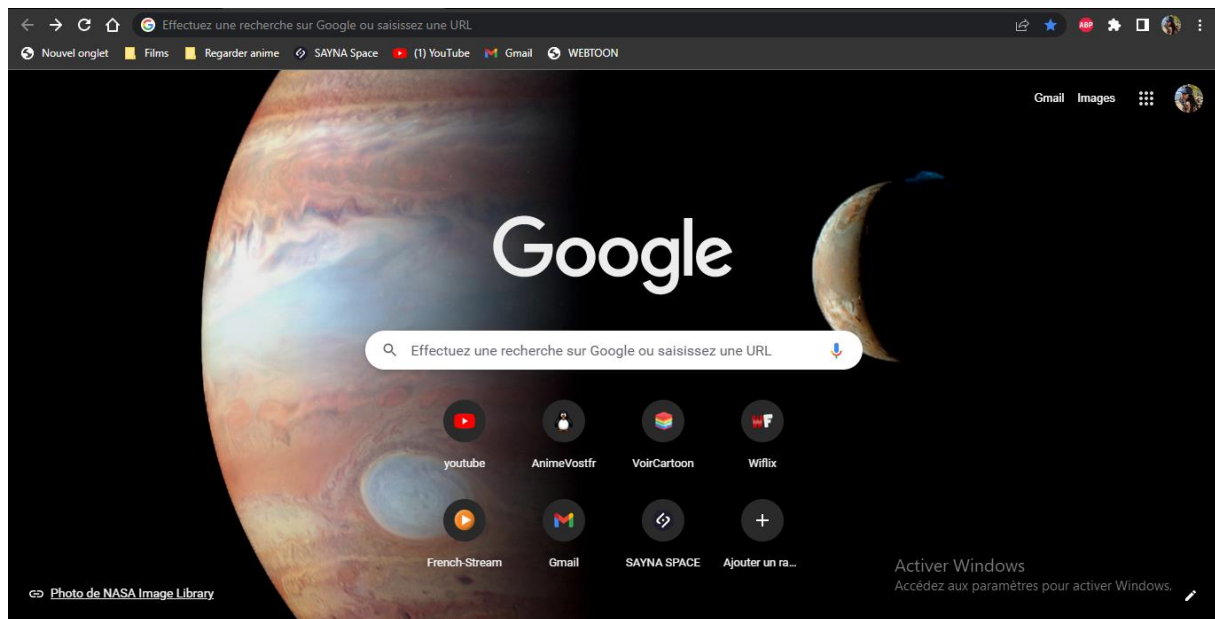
Effectuez une recherche sur Google ou saisissez une URL

ABP

Nouvel onglet Films Regarder anime SAYNA Space (1) YouTube Gmail WEBTOON

Gmail Images

Google

Effectuez une recherche sur Google ou saisissez une URL

youtube AnimeVostfr VoirCartoon Wiflix

French-Stream Gmail SAYNA SPACE Ajouter un ra...

Activer Windows
Accédez aux paramètres pour activer Windows.

Photo de NASA Image Library